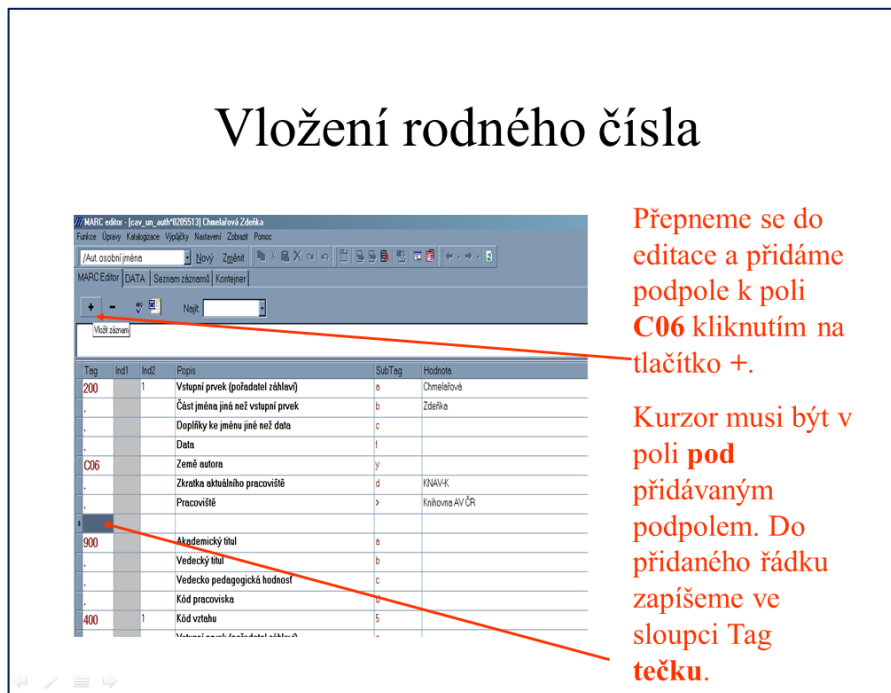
Vložení rodného čísla

MARC editor - [cav_un_auth*0205513] Chmelařová Zdeňka
Funkce Úpravy Katalogizace Výpůjčky Nastavení Zobrazit Pomoc
/Aut. osobní jména Nový Změnit
MARC Editor DATA Seznam záznamů Kontejner
+ - Najít:
Vložit záznam

| Tag | Ind1 | Ind2 | Popis | SubTag | Hodnota |
|---|---|---|---|---|---|
| 200 | | 1 | Vstupní prvek (pořadatel záhlaví) | a | Chmelařová |
| . | | | Část jména jiná než vstupní prvek | b | Zdeňka |
| . | | | Doplňky ke jménu jiné než data | c | |
| . | | | Data | f | |
| C06 | | | Země autora | y | |
| . | | | Zkratka aktuálního pracoviště | d | KNAV-K |
| . | | | Pracoviště | > | Knihovna AV ČR |
| | | | | | |
| 900 | | | Akademický titul | a | |
| . | | | Vedecký titul | b | |
| . | | | Vedecko pedagogická hodnost | c | |
| . | | | Kód pracoviska | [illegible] | |
| 400 | | 1 | Kód vztahu | 5 | |
| | | | Vstupní prvek (pořadatel záhlaví) | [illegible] | |

Přepneme se do editace a přidáme podpole k poli **C06** kliknutím na tlačítko +.

Kurzor musí být v poli **pod** přidávaným podpolem. Do přidaného řádku zapíšeme ve sloupci Tag **tečku**.